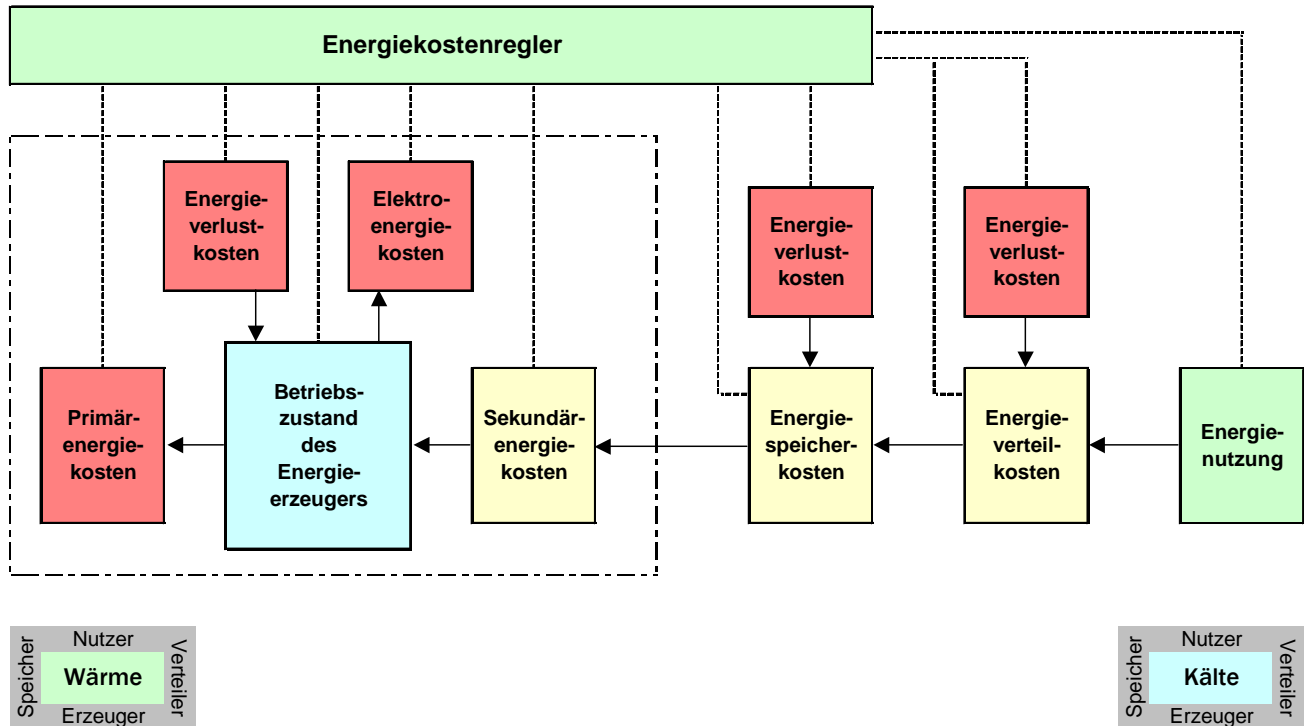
Energiekostenregler

Energieverlustkosten

Elektroenergiekosten

Energieverlustkosten

Energieverlustkosten

Primärenergiekosten

Betriebszustand des Energieerzeugers

Sekundärenergiekosten

Energiespeicherkosten

Energieverteilkosten

Energienutzung

Nutzer
Speicher
Wärme
Verteiler
Erzeuger

Nutzer
Speicher
Kälte
Verteiler
Erzeuger